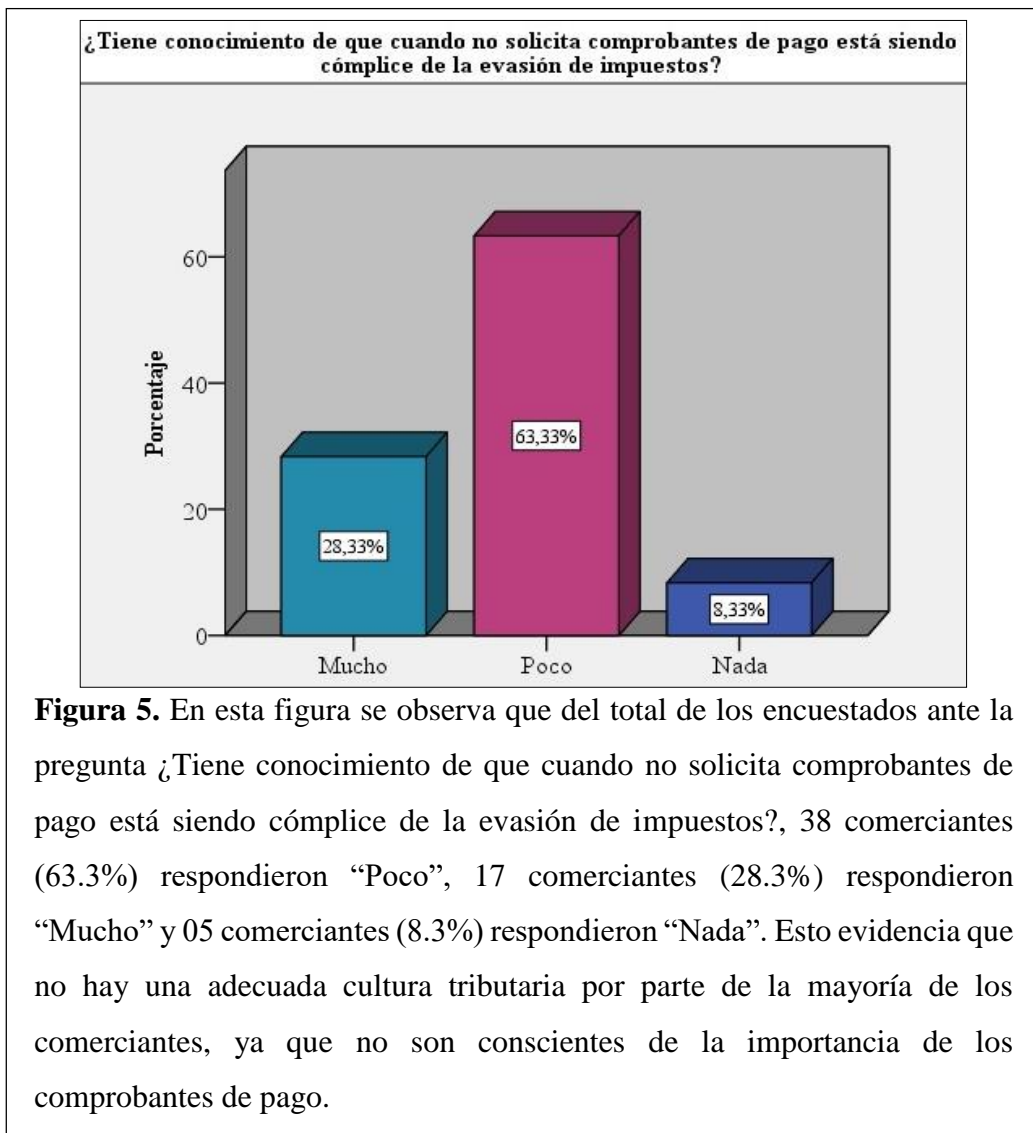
¿Tiene conocimiento de que cuando no solicita comprobantes de pago está siendo cómplice de la evasión de impuestos?

Porcentaje

60
40
20
0

28,33%
63,33%
8,33%

Mucho
Poco
Nada

**Figura 5.** En esta figura se observa que del total de los encuestados ante la pregunta ¿Tiene conocimiento de que cuando no solicita comprobantes de pago está siendo cómplice de la evasión de impuestos?, 38 comerciantes (63.3%) respondieron “Poco”, 17 comerciantes (28.3%) respondieron “Mucho” y 05 comerciantes (8.3%) respondieron “Nada”. Esto evidencia que no hay una adecuada cultura tributaria por parte de la mayoría de los comerciantes, ya que no son conscientes de la importancia de los comprobantes de pago.